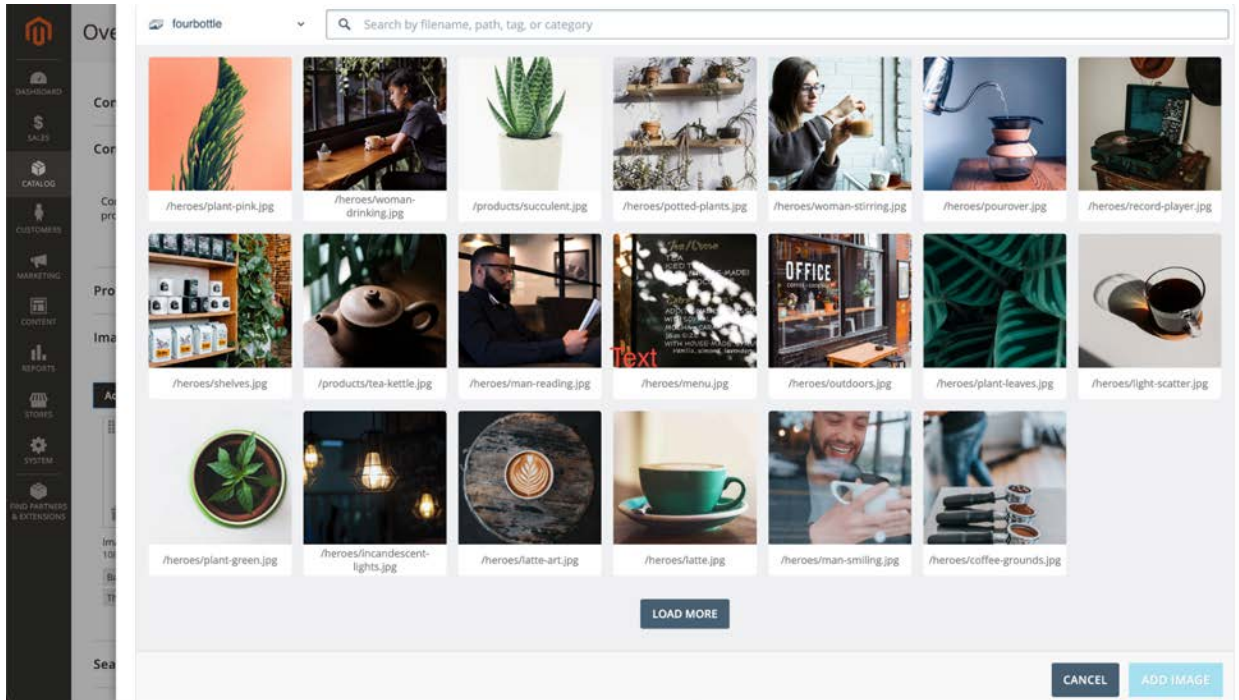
DASHBOARD
SALES
CATALOG
CUSTOMERS
MARKETING
CONTENT
REPORTS
STORES
SYSTEM
FIND PARTNERS & EXTENSIONS

Ove

Cor
Cor
Co pro
Pro
Ima
Ad
Im 10
Ba
Th
Sea

fourbottle
Search by filename, path, tag, or category

/heroes/plant-pink.jpg
/heroes/woman-drinking.jpg
/products/succulent.jpg
/heroes/potted-plants.jpg
/heroes/woman-stirring.jpg
/heroes/pourover.jpg
/heroes/record-player.jpg

/heroes/shelves.jpg
/products/tea-kettle.jpg
/heroes/man-reading.jpg
Text
/heroes/menu.jpg
OFFICE
/heroes/outdoors.jpg
/heroes/plant-leaves.jpg
/heroes/light-scatter.jpg

/heroes/plant-green.jpg
/heroes/incandescent-lights.jpg
/heroes/latte-art.jpg
/heroes/latte.jpg
/heroes/man-smiling.jpg
/heroes/coffee-grounds.jpg

LOAD MORE

CANCEL
ADD IMAGE